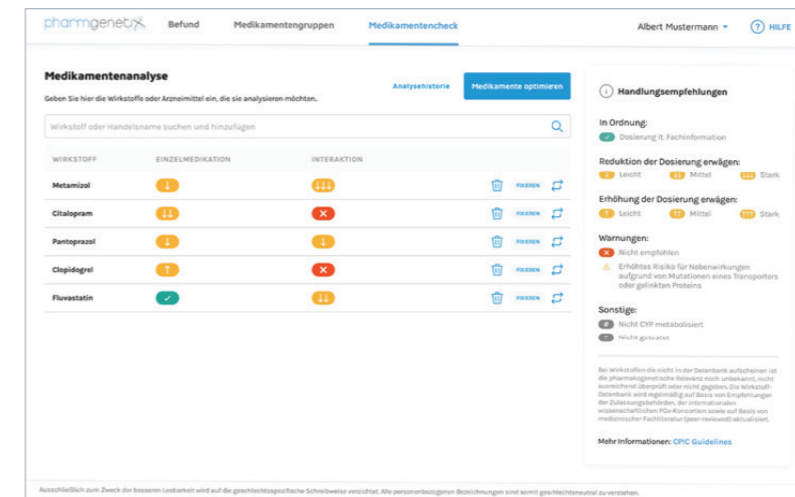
pharmgenetix Befund Medikamentengruppen Medikamentencheck Albert Mustermann HILFE

Medikamentenanalyse

Geben Sie hier die Wirkstoffe oder Arzneimittel ein, die sie analysieren möchten.

Analysehistorie Medikamente optimieren

Wirkstoff oder Handelsname suchen und hinzufügen

| WIRKSTOFF | EINZELMEDIKATION | INTERAKTION | | | |
|---|---|---|---|---|---|
| Metamizol | ↓ | ↓↓↓ | | FOKIEREN | |
| Citalopram | ↓↓ | ✕ | | FOKIEREN | |
| Pantoprazol | ↓ | ↓ | | FOKIEREN | |
| Clopidogrel | ↑ | ✕ | | FOKIEREN | |
| Fluvastatin | ✓ | ↓↓ | | FOKIEREN | |

Handlungsempfehlungen

In Ordnung:
Dosierung lt. Fachinformation

Reduktion der Dosierung erwägen:
Leicht Mittel Stark

Erhöhung der Dosierung erwägen:
Leicht Mittel Stark

Warnungen:
Nicht empfohlen
Erhöhtes Risiko für Nebenwirkungen aufgrund von Mutationen eines Transporters oder gelinkten Proteins

Sonstige:
Nicht CYP metabolisiert
Nicht getestet

Bei Wirkstoffen die nicht in der Datenbank aufscheinen ist die pharmakogenetische Relevanz noch unbekannt, nicht ausreichend überprüft oder nicht gegeben. Die Wirkstoff-Datenbank wird regelmäßig auf Basis von Empfehlungen der Zulassungsbehörden, der internationalen wissenschaftlichen PGx-Konsortien sowie auf Basis von medizinischer Fachliteratur (peer reviewed) aktualisiert.

Mehr Informationen: CPIC Guidelines

Ausschließlich zum Zweck der besseren Lesbarkeit wird auf die geschlechtsspezifische Schreibweise verzichtet. Alle personenbezogenen Bezeichnungen sind somit geschlechtsneutral zu verstehen.